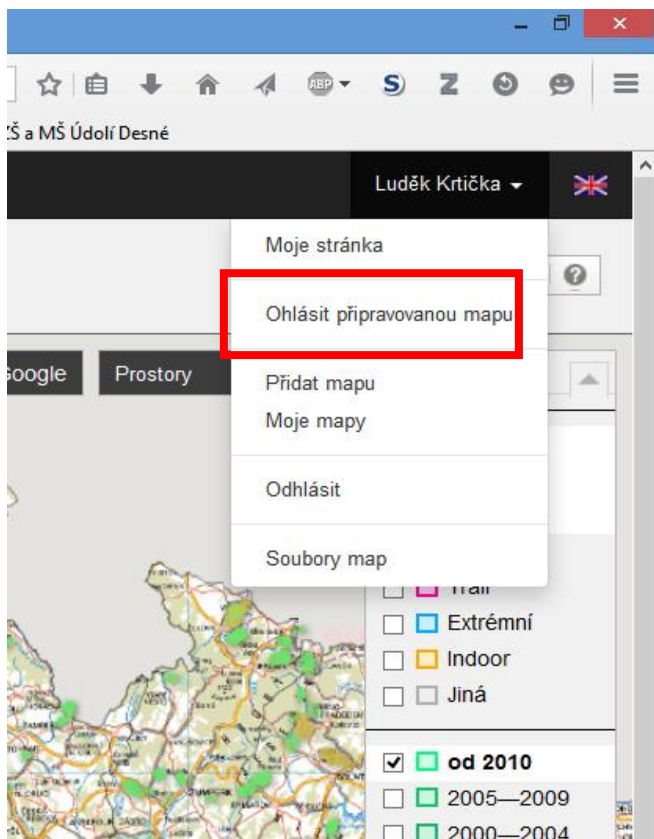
ZŠ a MŠ Údolí Desné

Luděk Krtička

Moje stránka

Ohlásit připravovanou mapu

Google

Prostory

Přidat mapu

Moje mapy

Odhlásit

Soubory map

Trail

Extrémní

Indoor

Jiná

od 2010

2005—2009

2000—2004